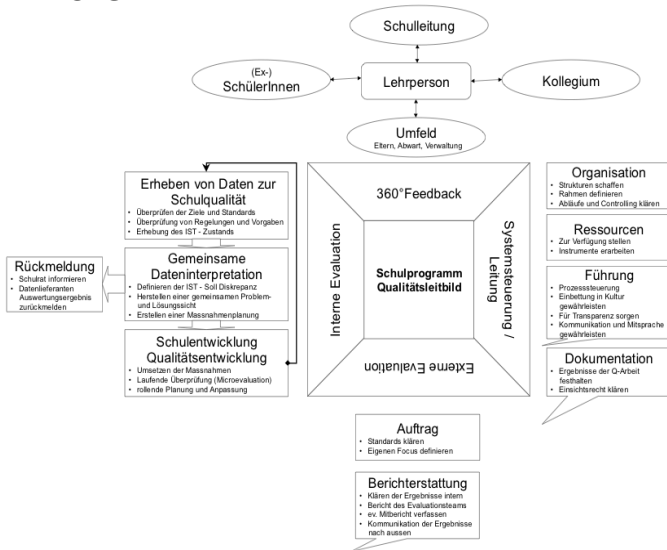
Schulleitung

(Ex-) SchülerInnen

Lehrperson

Kollegium

Umfeld
Eltern, Abwart, Verwaltung

Erheben von Daten zur Schulqualität
- Überprüfen der Ziele und Standards
- Überprüfung von Regelungen und Vorgaben
- Erhebung des IST - Zustands

Gemeinsame Dateninterpretation
- Definieren der IST - Soll Diskrepanz
- Herstellen einer gemeinsamen Problem- und Lösungssicht
- Erstellen einer Massnahmenplanung

Schulentwicklung Qualitätsentwicklung
- Umsetzen der Massnahmen
- Laufende Überprüfung (Microevaluation)
- rollende Planung und Anpassung

Rückmeldung
- Schulrat informieren
- Datenlieferanten Auswertungsergebnis zurückmelden

360°Feedback

Interne Evaluation

Schulprogramm Qualitätsleitbild

Systemsteuerung / Leitung

Externe Evaluation

Organisation
- Strukturen schaffen
- Rahmen definieren
- Abläufe und Controlling klären

Ressourcen
- Zur Verfügung stellen
- Instrumente erarbeiten

Führung
- Prozesssteuerung
- Einbettung in Kultur gewährleisten
- Für Transparenz sorgen
- Kommunikation und Mitsprache gewährleisten

Dokumentation
- Ergebnisse der Q-Arbeit festhalten
- Einsichtsrecht klären

Auftrag
- Standards klären
- Eigenen Focus definieren

Berichterstattung
- Klären der Ergebnisse intern
- Bericht des Evaluationsteams
- ev. Mitbericht verfassen
- Kommunikation der Ergebnisse nach aussen